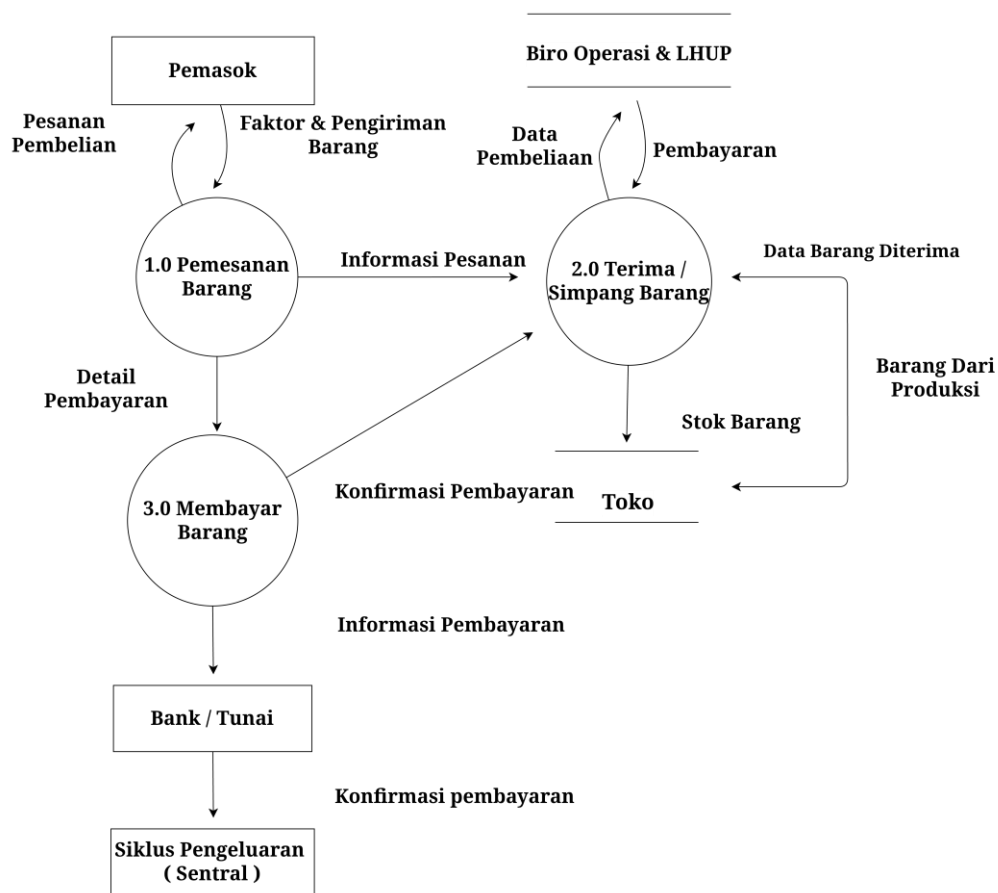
Pemasok

Pesanan Pembelian

Faktor & Pengiriman Barang

Biro Operasi & LHUP

Data Pembeliaan

Pembayaran

1.0 Pemesanan Barang

Informasi Pesanan

2.0 Terima / Simpang Barang

Data Barang Diterima

Barang Dari Produksi

Detail Pembayaran

Stok Barang

3.0 Membayar Barang

Konfirmasi Pembayaran

Toko

Informasi Pembayaran

Bank / Tunai

Konfirmasi pembayaran

Siklus Pengeluaran ( Sentral )